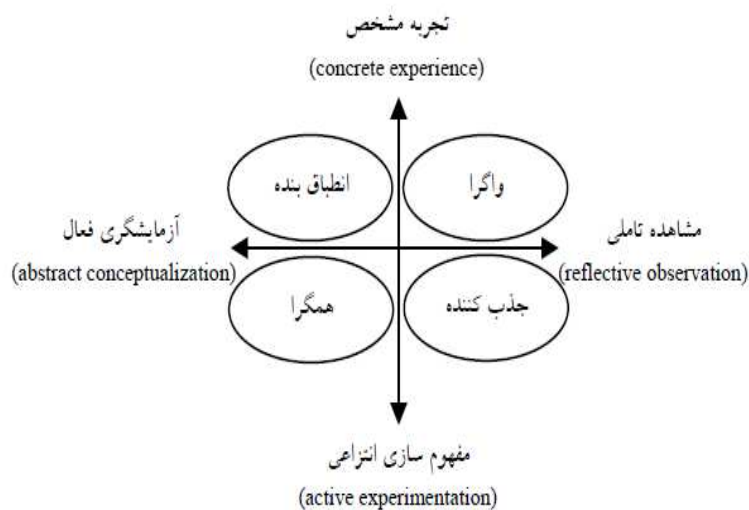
تجربه مشخص

(concrete experience)

انطباق بنده

واگرا

آزمایشگری فعال

(abstract conceptualization)

مشاهده تاملی

(reflective observation)

همگرا

جذب کننده

مفهوم سازی انتزاعی

(active experimentation)